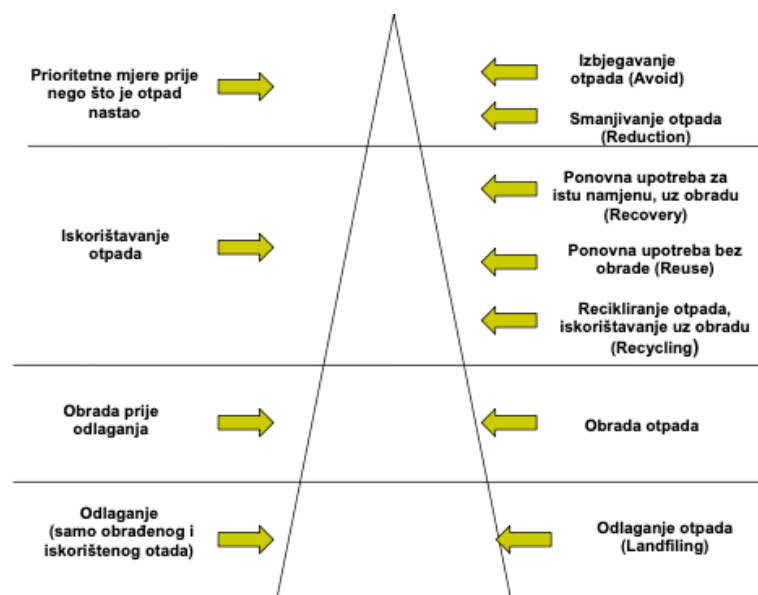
Prioritetne mjere prije nego što je otpad nastao

Izbjegavanje otpada (Avoid)

Smanjivanje otpada (Reduction)

Iskorištavanje otpada

Ponovna upotreba za istu namjenu, uz obradu (Recovery)

Ponovna upotreba bez obrade (Reuse)

Recikliranje otpada, iskorištavanje uz obradu (Recycling)

Obrada prije odlaganja

Obrada otpada

Odlaganje (samo obrađenog i iskorištenog otada)

Odlaganje otpada (Landfiling)